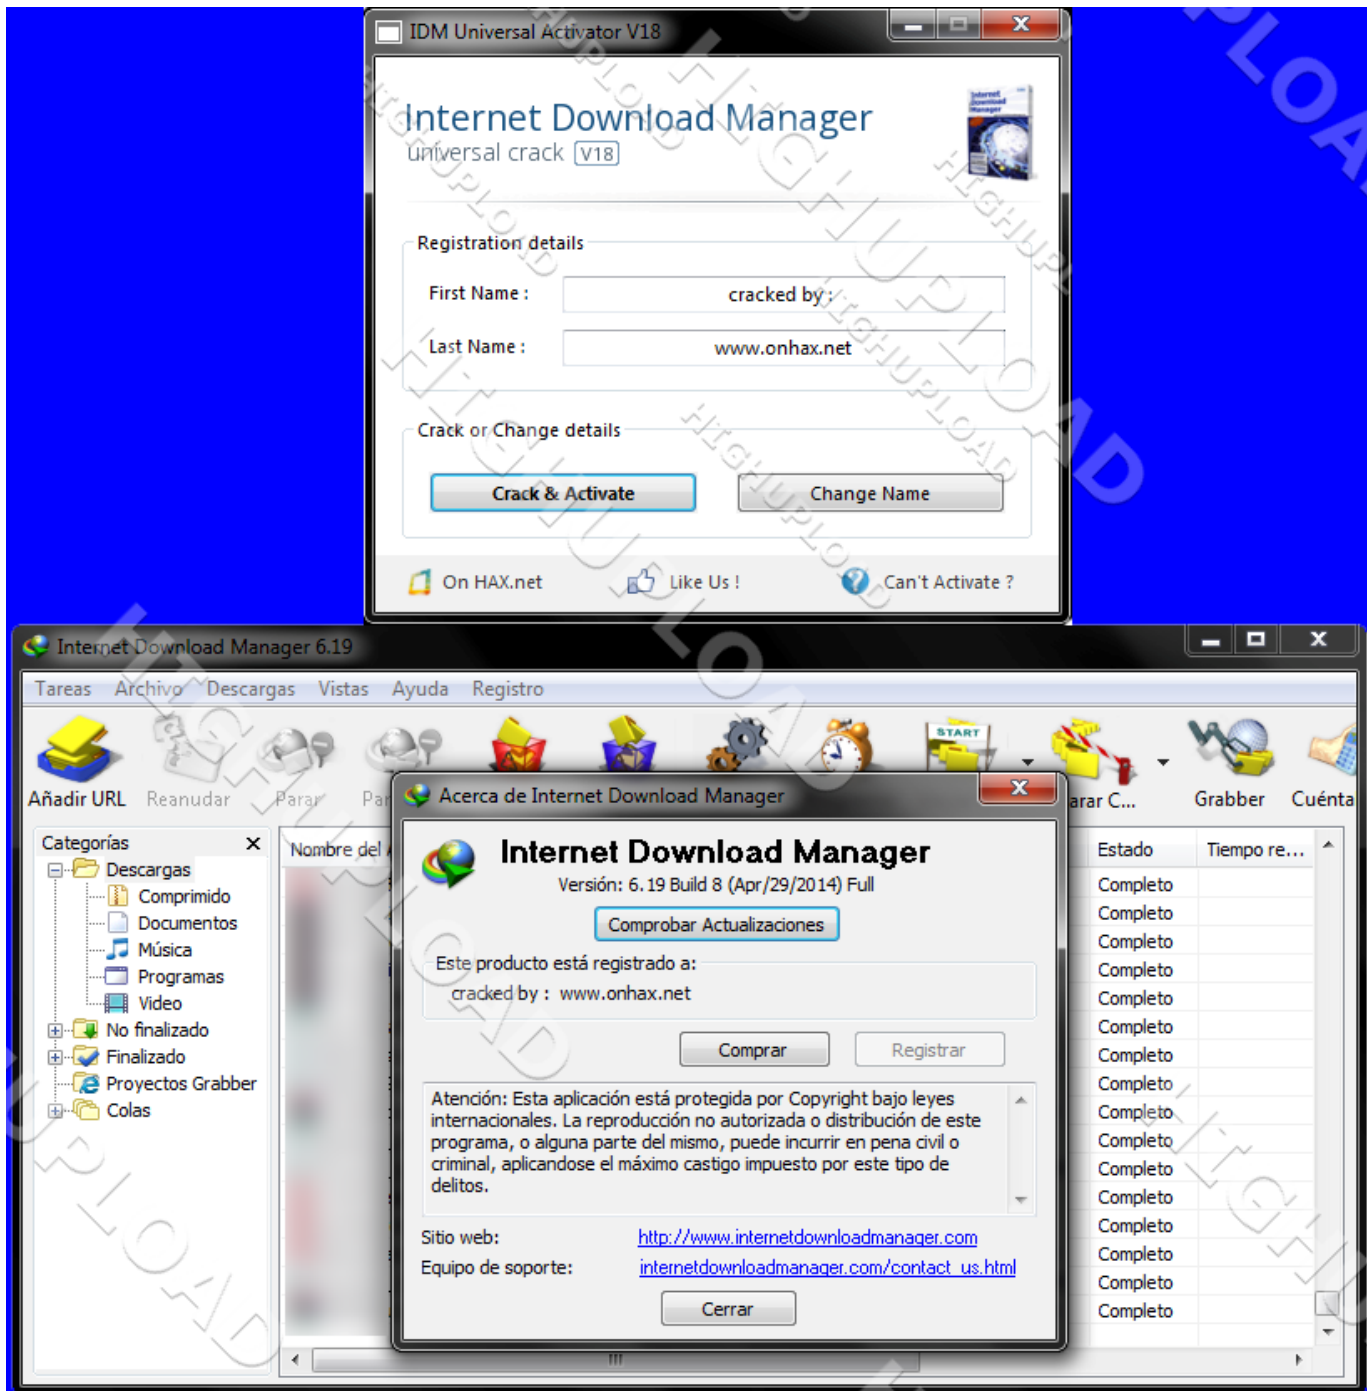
IDM Universal Activator V18

Internet Download Manager
universal crack V18

Registration details

First Name : cracked by :

Last Name : www.onhax.net

Crack or Change details

Crack & Activate

Change Name

On HAX.net

Like Us !

Can't Activate ?

Internet Download Manager 6.19

Tareas Archivo Descargas Vistas Ayuda Registro

Añadir URL Reanudar Parar Par arar C... Grabber Cuénta

Categorías

Descargas
Comprimido
Documentos
Música
Programas
Video
No finalizado
Finalizado
Proyectos Grabber
Colas

Nombre del

Estado Tiempo re...

Completo
Completo
Completo
Completo
Completo
Completo
Completo
Completo
Completo
Completo
Completo
Completo
Completo
Completo
Completo
Completo

Acerca de Internet Download Manager

Internet Download Manager
Versión: 6.19 Build 8 (Apr/29/2014) Full

Comprobar Actualizaciones

Este producto está registrado a:
cracked by : www.onhax.net

Comprar Registrar

Atención: Esta aplicación está protegida por Copyright bajo leyes internacionales. La reproducción no autorizada o distribución de este programa, o alguna parte del mismo, puede incurrir en pena civil o criminal, aplicandose el máximo castigo impuesto por este tipo de delitos.

Sitio web: http://www.internetdownloadmanager.com

Equipo de soporte: internetdownloadmanager.com/contact_us.html

Cerrar

HIGHUPLOAD